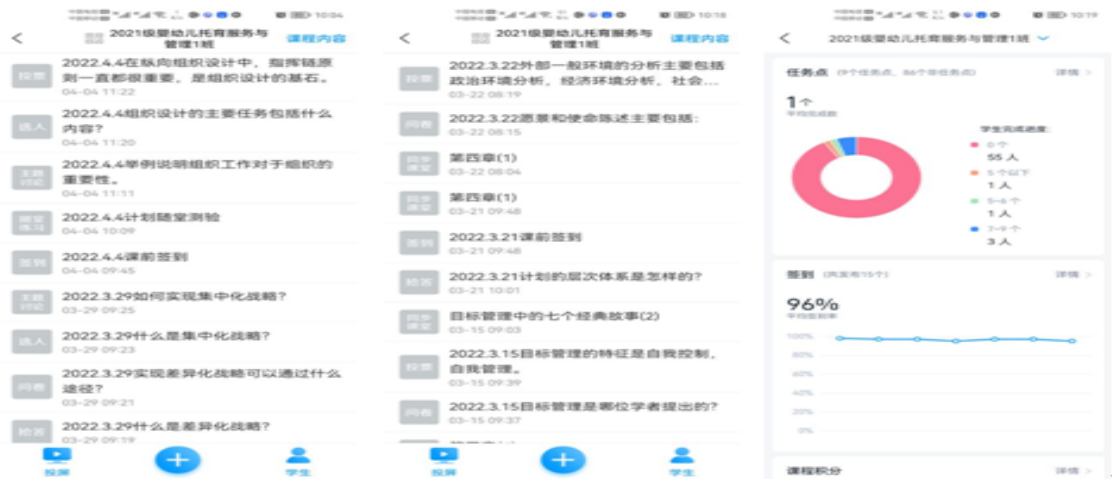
10:04

2021级婴幼儿托育服务与管理1班 课程内容

投票 2022.4.4在纵向组织设计中，指挥链原则一直都很重要，是组织设计的基石。
04-04 11:22

选人 2022.4.4组织设计的主要任务包括什么内容?
04-04 11:20

主题讨论 2022.4.4举例说明组织工作对于组织的重要性。
04-04 11:11

随堂练习 2022.4.4计划随堂测验
04-04 10:09

签到 2022.4.4课前签到
04-04 09:45

主题讨论 2022.3.29如何实现集中化战略?
03-29 09:25

选人 2022.3.29什么是集中化战略?
03-29 09:23

问卷 2022.3.29实现差异化战略可以通过什么途径?
03-29 09:21

抢答 2022.3.29什么是差异化战略?
03-29 09:19

投屏 学生

10:18

2021级婴幼儿托育服务与管理1班 课程内容

投票 2022.3.22外部一般环境的分析主要包括政治环境分析、经济环境分析、社会...
03-22 08:19

问卷 2022.3.22愿景和使命陈述主要包括:
03-22 08:15

同步课堂 第四章(1)
03-22 08:04

同步课堂 第四章(1)
03-21 09:48

签到 2022.3.21课前签到
03-21 09:48

抢答 2022.3.21计划的层次体系是怎样的?
03-21 10:01

同步课堂 目标管理中的七个经典故事(2)
03-15 09:03

投票 2022.3.15目标管理的特征是自我控制、自我管理。
03-15 09:39

问卷 2022.3.15目标管理是哪位学者提出的?
03-15 09:37

投屏 学生

10:19

2021级婴幼儿托育服务与管理1班

任务点 (8个任务点，86个非任务点) 详情 >

1个
平均完成数

学生完成进度:
0个
55 人
5个以下
1 人
5~6 个
1 人
7~9 个
3 人

签到 (共发布15个) 详情 >

96%
平均签到率

100%
80%
60%
40%
20%
0%

课程积分 详情 >